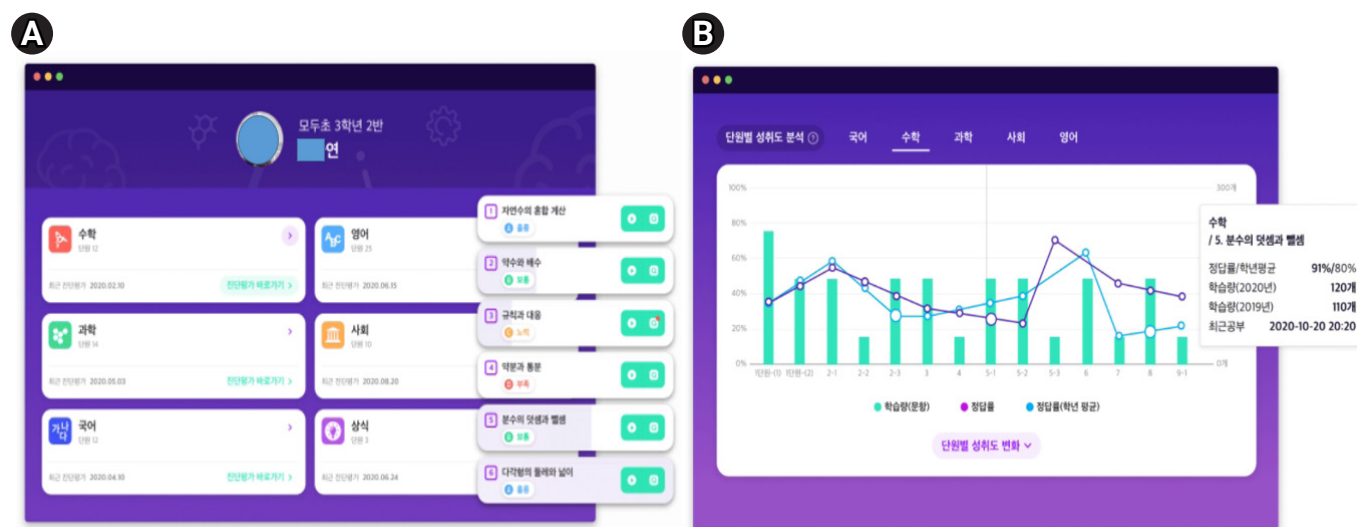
A

모두초 3학년 2반
연

수학
단원 12
최근 진단평가 2020.02.10
진단평가 바로가기 >

영어
단원 23
최근 진단평가 2020.06.15

과학
단원 14
최근 진단평가 2020.05.03
진단평가 바로가기 >

사회
단원 10
최근 진단평가 2020.08.20

국어
단원 12
최근 진단평가 2020.04.10
진단평가 바로가기 >

상식
단원 3
최근 진단평가 2020.06.24

1 자연수의 혼합 계산
좋음

2 약수와 배수
보통

3 규칙과 대응
노력

4 약분과 통분
부족

5 분수의 덧셈과 뺄셈
보통

6 다각형의 둘레와 넓이
좋음

B

단원별 성취도 분석
국어 수학 과학 사회 영어

100%
80%
60%
40%
20%
0%
300개
0개

1단원-(1) 1단원-(2) 2-1 2-2 2-3 3 4 5-1 5-2 5-3 6 7 8 9-1

학습량(문항) 정답률 정답률(학년 평균)

수학
/ 5. 분수의 덧셈과 뺄셈
정답률/학년평균 91%/80%
학습량(2020년) 120개
학습량(2019년) 110개
최근공부 2020-10-20 20:20

단원별 성취도 변화